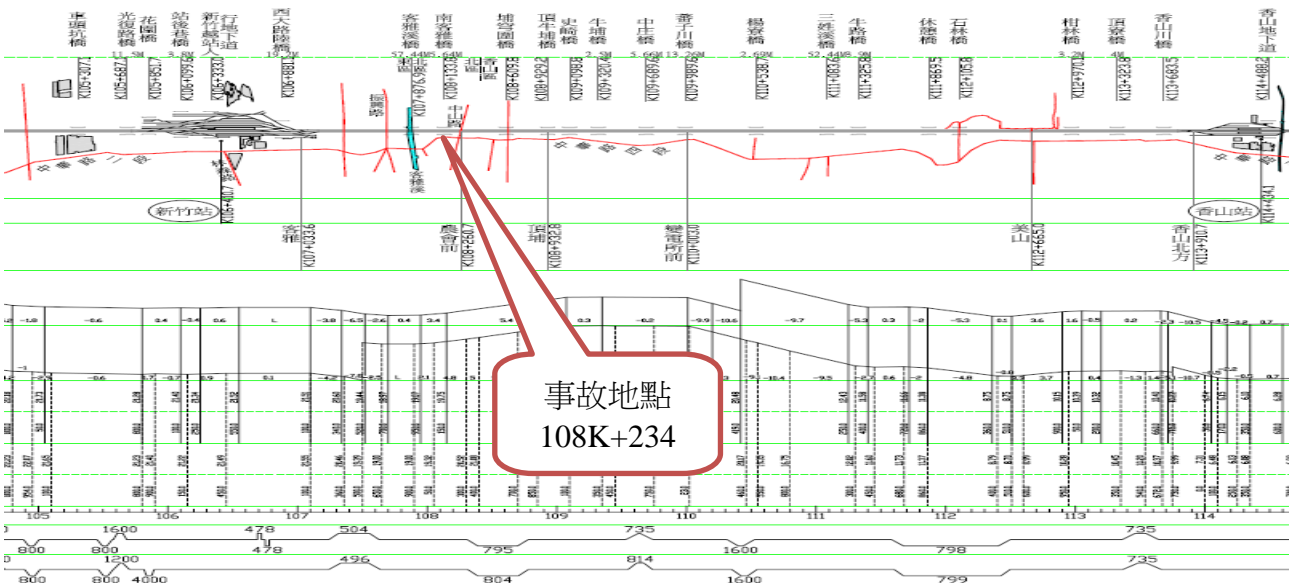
東頭坑橋
K105+307.2

光復路橋
K105+687.2

花園橋
K105+851.7

站後巷橋
K106+099.6

新竹越站天橋
K106+333.0

行人地下道

西大路陸橋
K106+881.3

客雅溪橋
K107+876.5

南客雅橋
K108+133.6

埔頂園橋
K108+609.8

頂埔牛橋
K108+929.2

史崎橋
K109+099.8

牛埔橋
K109+320.4

中庄橋
K109+689.4

香子川橋
K109+985.0

楊寮橋
K110+538.7

三姓溪橋
K111+083.7

牛路橋
K111+325.8

休憩橋
K111+685.5

石林橋
K112+105.8

柑林橋
K112+970.8

頂寮橋
K113+323.8

香山川橋
K113+683.5

香山地下道
K114+498.2

新竹站

香山站

客雅
K107+033.6

農會前
K108+260.7

頂埔
K108+928.8

彎道弓前
K110+053.0

美山
K112+665.0

香山北方
K113+910.7

K114+414.1

事故地點
108K+234

105
106
107
108
109
110
111
112
113
114

1600
478
504
735
735
800
800
478
795
1600
798
1200
496
814
735
800
800
4000
804
1600
799